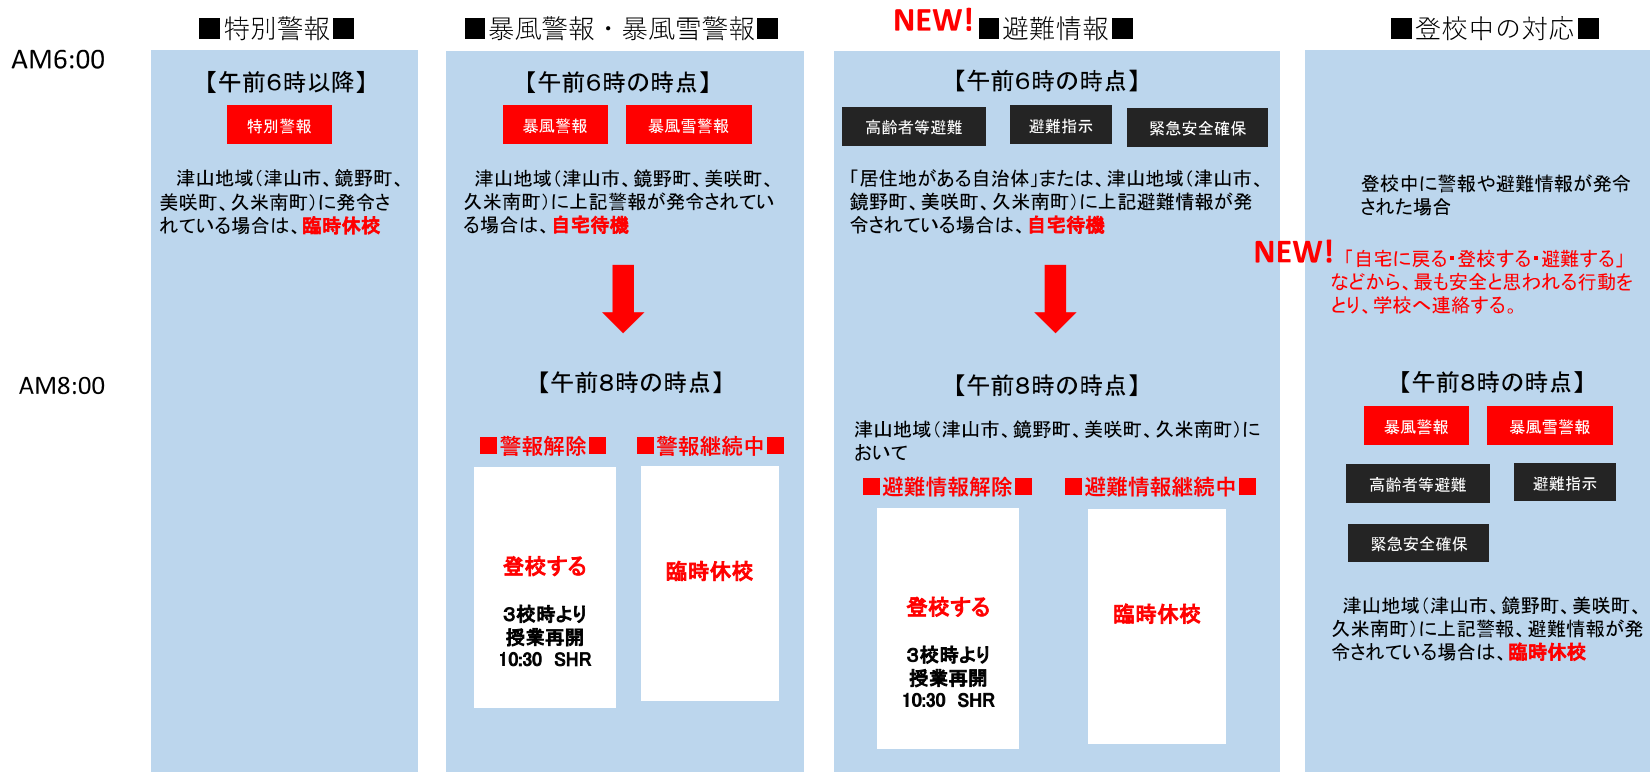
■特別警報■

AM6:00

【午前6時以降】

特別警報

津山地域(津山市、鏡野町、美咲町、久米南町)に発令されている場合は、臨時休校

■暴風警報・暴風雪警報■

【午前6時の時点】

暴風警報　暴風雪警報

津山地域(津山市、鏡野町、美咲町、久米南町)に上記警報が発令されている場合は、自宅待機

【午前8時の時点】

■警報解除■

登校する

3校時より授業再開
10:30　SHR

■警報継続中■

臨時休校

NEW! ■避難情報■

【午前6時の時点】

高齢者等避難　避難指示　緊急安全確保

「居住地がある自治体」または、津山地域(津山市、鏡野町、美咲町、久米南町)に上記避難情報が発令されている場合は、自宅待機

【午前8時の時点】

津山地域(津山市、鏡野町、美咲町、久米南町)において

■避難情報解除■

登校する

3校時より授業再開
10:30　SHR

■避難情報継続中■

臨時休校

■登校中の対応■

登校中に警報や避難情報が発令された場合

NEW! 「自宅に戻る・登校する・避難する」などから、最も安全と思われる行動をとり、学校へ連絡する。

AM8:00

【午前8時の時点】

暴風警報　暴風雪警報

高齢者等避難　避難指示

緊急安全確保

津山地域(津山市、鏡野町、美咲町、久米南町)に上記警報、避難情報が発令されている場合は、臨時休校